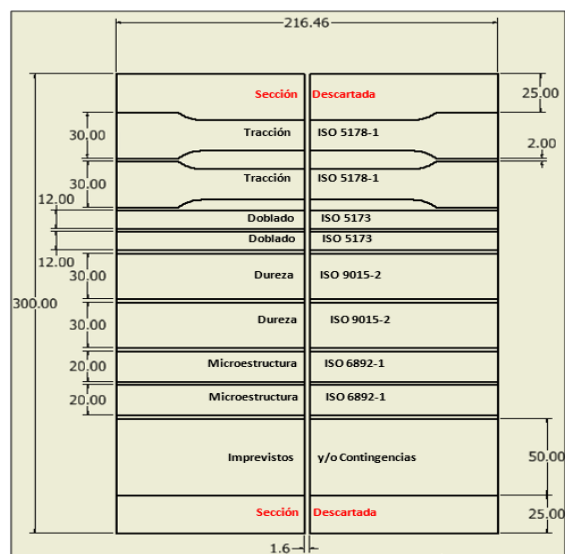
216.46

Sección Descartada 25.00

30.00 Tracción ISO 5178-1 2.00

30.00 Tracción ISO 5178-1

12.00 Doblado ISO 5173

Doblado ISO 5173

12.00

30.00 Dureza ISO 9015-2

300.00

30.00 Dureza ISO 9015-2

20.00 Microestructura ISO 6892-1

20.00 Microestructura ISO 6892-1

Imprevistos y/o Contingencias 50.00

Sección Descartada 25.00

1.6